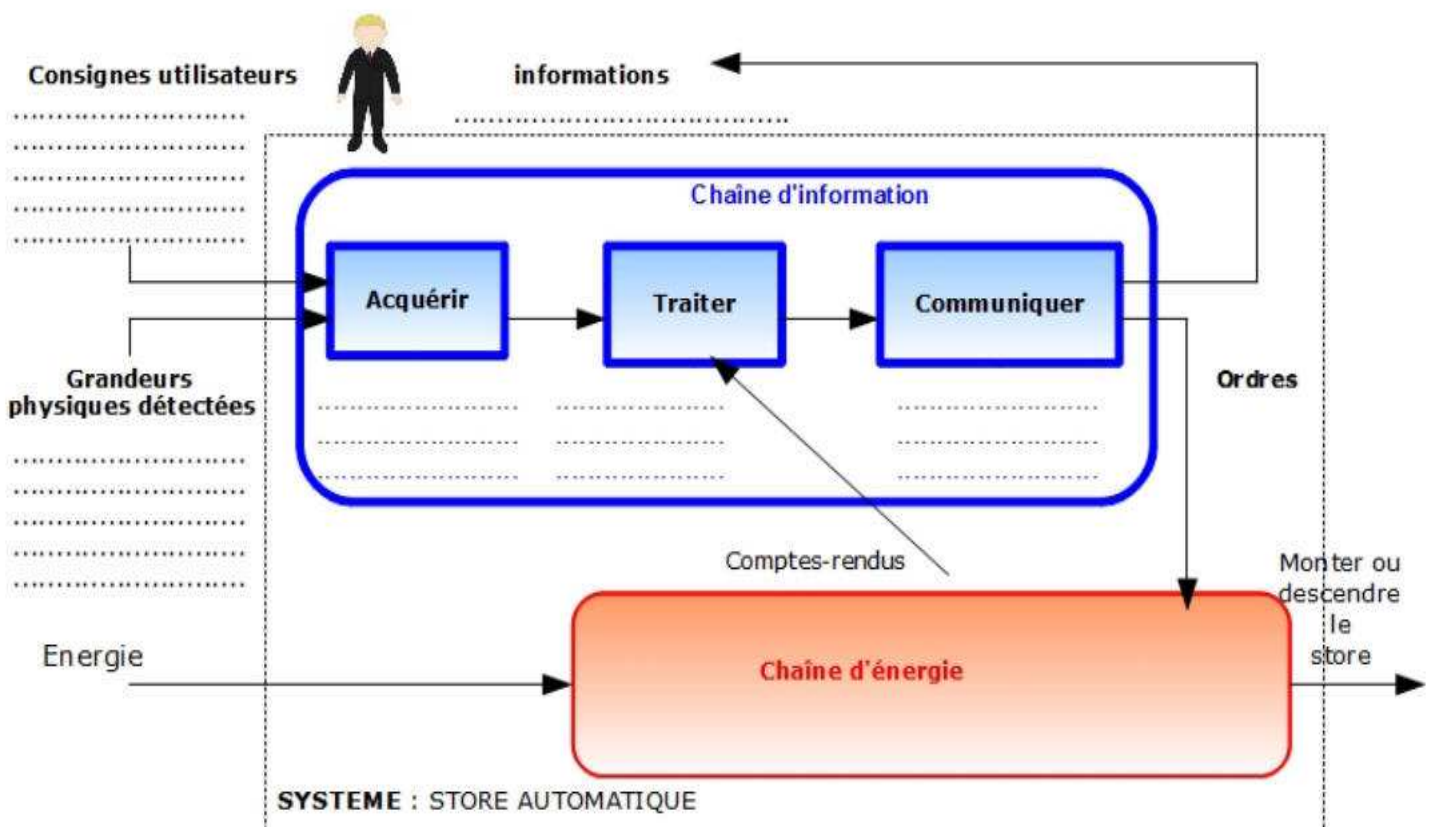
Consignes utilisateurs
........................
........................
........................
........................
........................

informations
....................................

Chaîne d'information

Acquérir

Traiter

Communiquer

.........................
.........................
.........................

.........................
.........................
.........................

.........................
.........................
.........................

Grandeurs physiques détectées
........................
........................
........................
........................
........................

Ordres

Comptes-rendus

Monter ou descendre le store

Energie

Chaîne d'énergie

SYSTEME : STORE AUTOMATIQUE